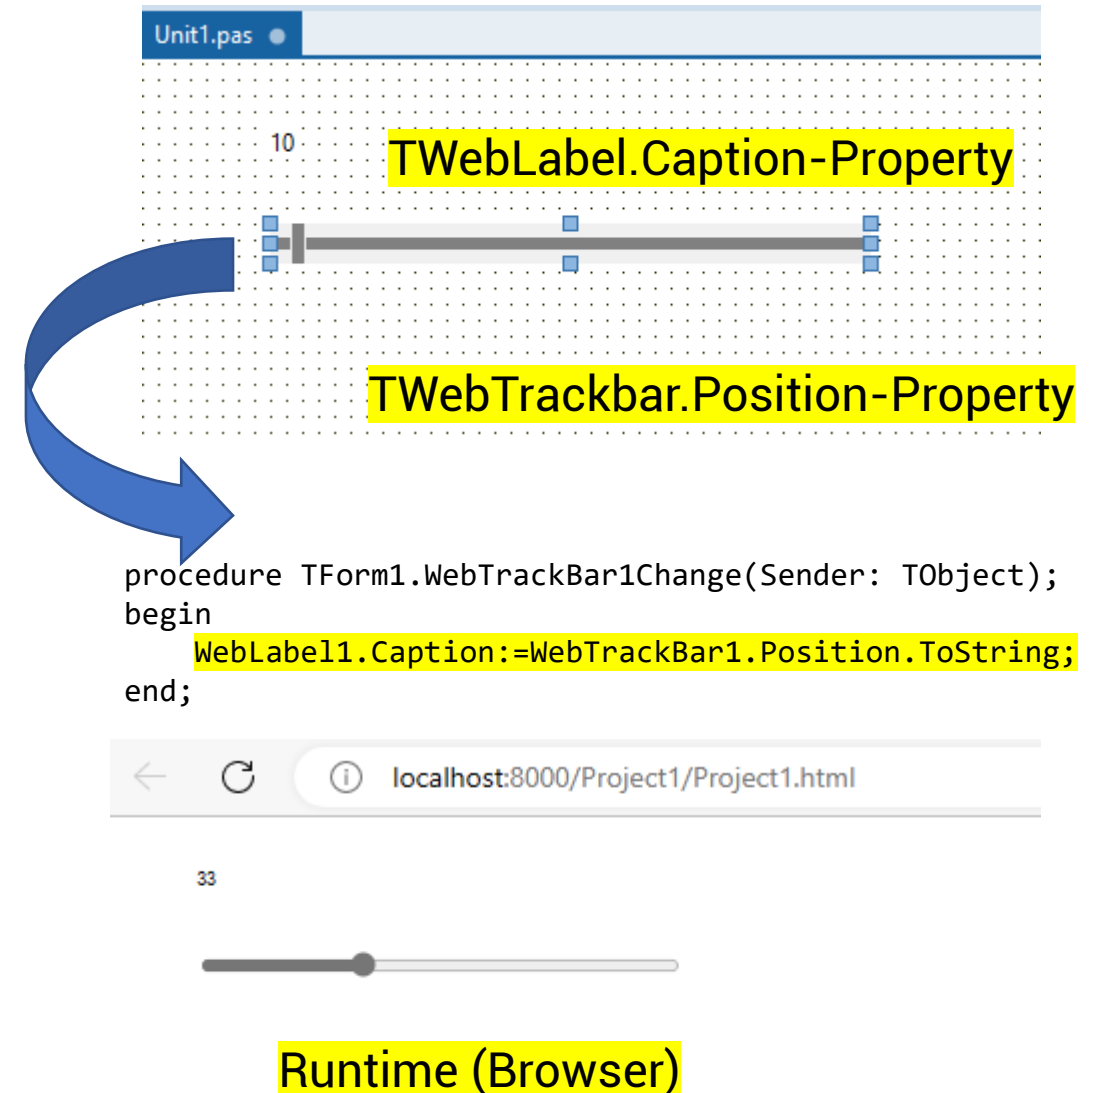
Unit1.pas

10

TWebLabel.Caption-Property

TWebTrackbar.Position-Property

procedure TForm1.WebTrackBar1Change(Sender: TObject);
begin
    WebLabel1.Caption:=WebTrackBar1.Position.ToString;
end;

localhost:8000/Project1/Project1.html

33

Runtime (Browser)